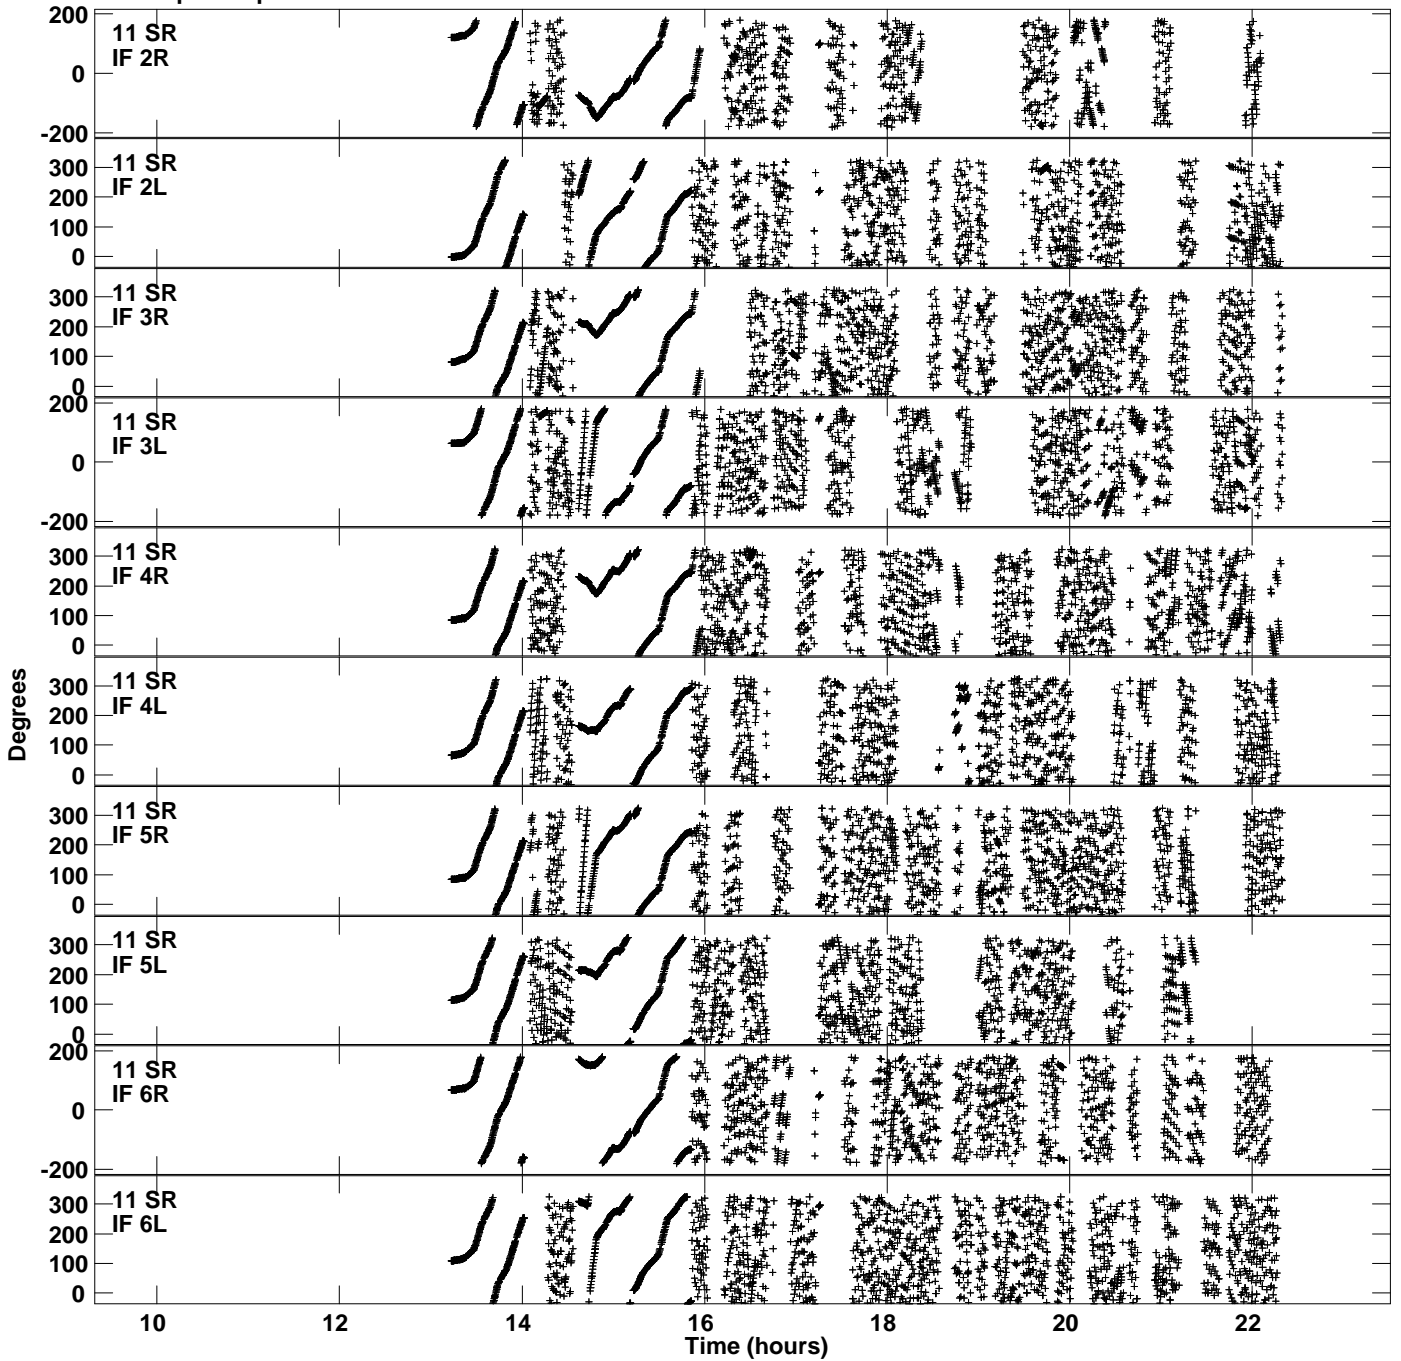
200
0
-200
11 SR
IF 2R

300
200
100
0
11 SR
IF 2L

300
200
100
0
11 SR
IF 3R

200
0
-200
11 SR
IF 3L

300
200
100
0
11 SR
IF 4R

300
200
100
0
11 SR
IF 4L

300
200
100
0
11 SR
IF 5R

300
200
100
0
11 SR
IF 5L

200
0
-200
11 SR
IF 6R

300
200
100
0
11 SR
IF 6L

Degrees

10 12 14 16 18 20 22
Time (hours)